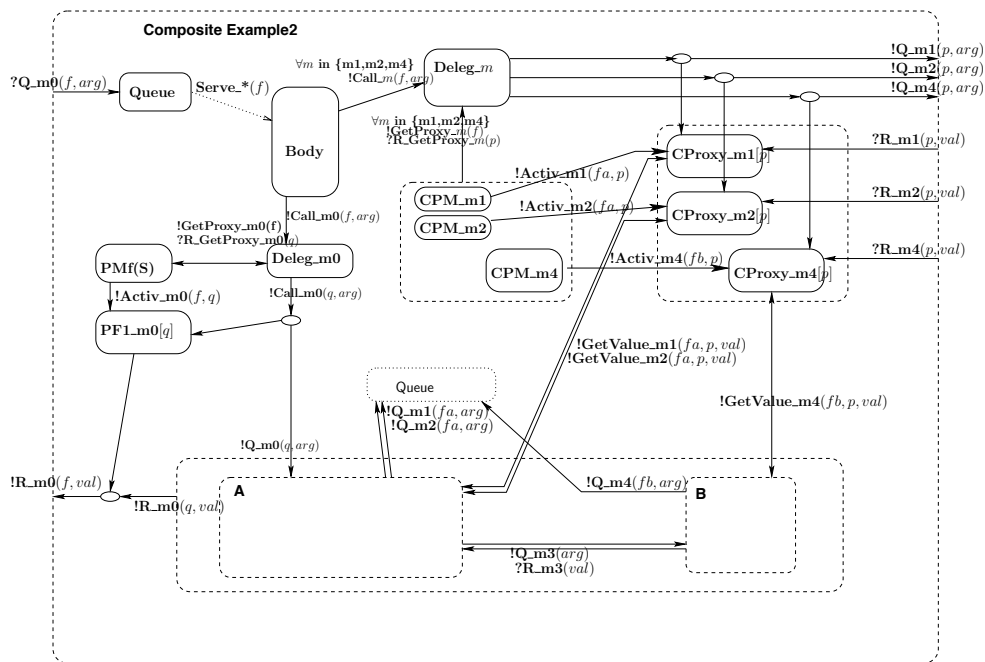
Composite Example2

?Q_m0$(f, arg)$

Queue

Serve_*$(f)$

Body

$\forall m$ in {m1,m2,m4}
!Call_$m(f, arg)$

Deleg_$m$

!Q_m1$(p, arg)$
!Q_m2$(p, arg)$
!Q_m4$(p, arg)$

$\forall m$ in {m1,m2,m4}
!GetProxy_$m(f)$
?R_GetProxy_$m(p)$

!Activ_m1$(fa, p)$
!Activ_m2$(fa, p)$

CPM_m1
CPM_m2
CPM_m4

!Activ_m4$(fb, p)$

CProxy_m1$[p]$
CProxy_m2$[p]$
CProxy_m4$[p]$

?R_m1$(p, val)$
?R_m2$(p, val)$
?R_m4$(p, val)$

!Call_m0$(f, arg)$

!GetProxy_m0(f)
?R_GetProxy_m0$(q)$

PMf(S)

Deleg_m0

!Activ_m0$(f, q)$

!Call_m0$(q, arg)$

PF1_m0$[q]$

!GetValue_m1$(fa, p, val)$
!GetValue_m2$(fa, p, val)$

Queue

!Q_m1$(fa, arg)$
!Q_m2$(fa, arg)$

!GetValue_m4$(fb, p, val)$

!Q_m0$(q, arg)$

!R_m0$(f, val)$

!R_m0$(q, val)$

A

!Q_m4$(fb, arg)$

B

!Q_m3$(arg)$
?R_m3$(val)$